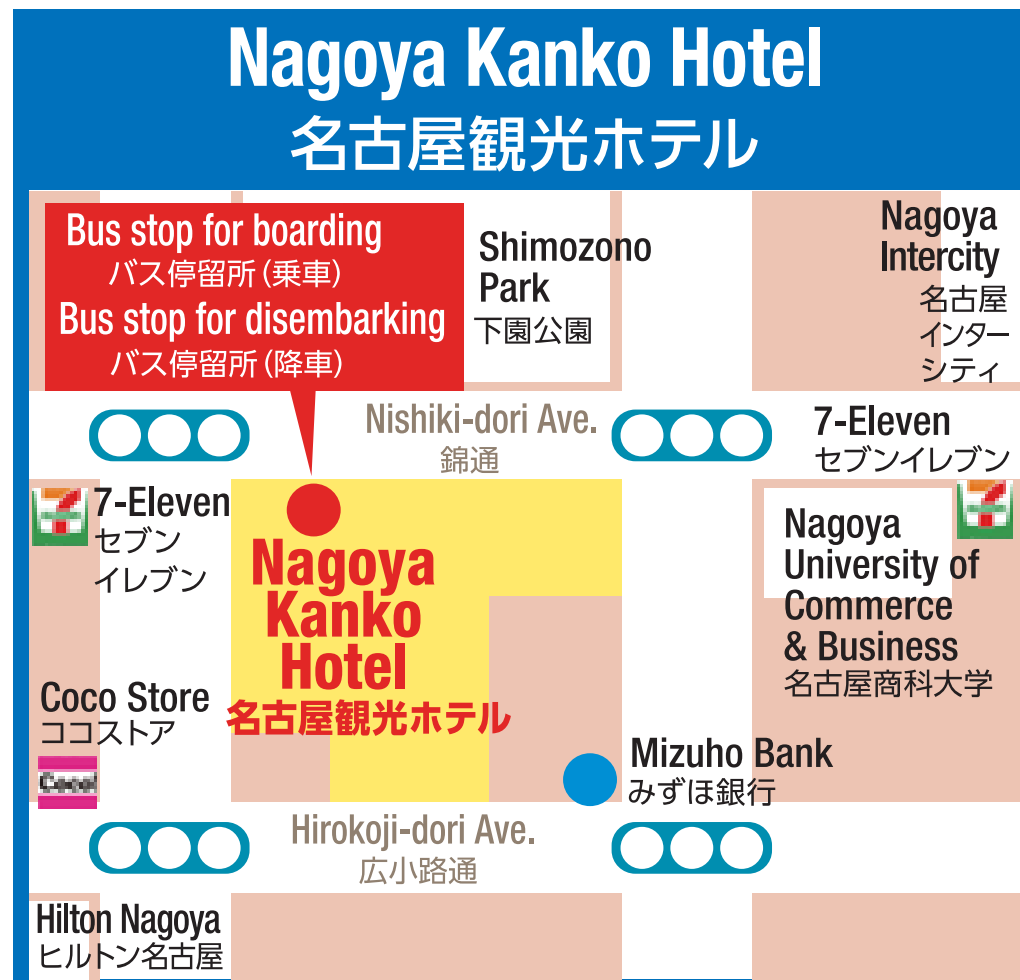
Nagoya Kanko Hotel
名古屋観光ホテル

Bus stop for boarding
バス停留所（乗車）
Bus stop for disembarking
バス停留所（降車）

Shimozono Park
下園公園

Nagoya Intercity
名古屋インターシティ

Nishiki-dori Ave.
錦通

7-Eleven
セブンイレブン

7-Eleven
セブンイレブン

Nagoya Kanko Hotel
名古屋観光ホテル

Nagoya University of Commerce & Business
名古屋商科大学

Coco Store
ココストア

Cocol

Mizuho Bank
みずほ銀行

Hirokoji-dori Ave.
広小路通

Hilton Nagoya
ヒルトン名古屋